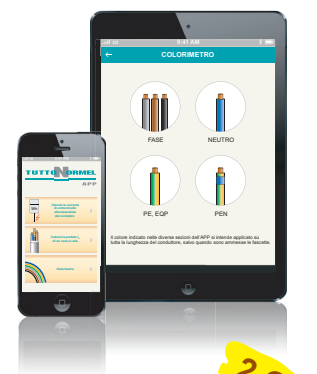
9:41 AM

COLORIMETRO

FASE

NEUTRO

PE, EQP

PEN

Il colore indicato nelle diverse sezioni dell'APP si intende applicato su tutta la lunghezza del conduttore, salvo quando sono ammesse le fascette.

TUTTO NORMEL

APP

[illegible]

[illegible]

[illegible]